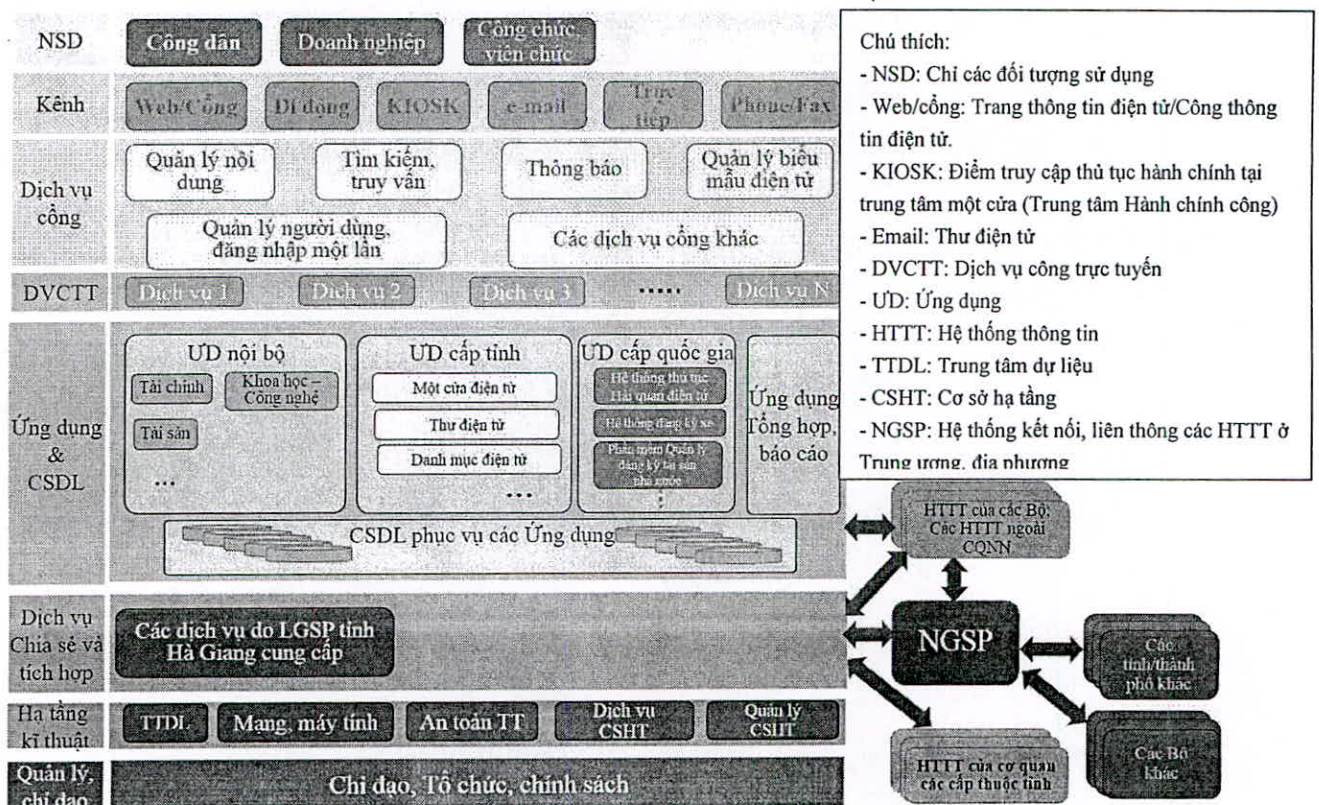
NSD
Công dân
Doanh nghiệp
Công chức viên chức

Kênh
Web/Cổng
Di động
KIOSK
e-mail
Trực tiếp
Phone/Fax

Dịch vụ cổng
Quản lý nội dung
Tìm kiếm, truy vấn
Thông báo
Quản lý biểu mẫu điện tử
Quản lý người dùng, đăng nhập một lần
Các dịch vụ cổng khác

DVCTT
Dịch vụ 1
Dịch vụ 2
Dịch vụ 3
.....
Dịch vụ N

Ứng dụng & CSDL
ỨD nội bộ
Tài chính
Khoa học – Công nghệ
Tài sản
...
ỨD cấp tỉnh
Một cửa điện tử
Thư điện tử
Danh mục điện tử
...
ỨD cấp quốc gia
Hệ thống thủ tục Hải quan điện tử
Hệ thống đăng ký xe
Phần mềm Quản lý đăng ký tài sản nhà nước
⋮
Ứng dụng Tổng hợp, báo cáo
CSDL phục vụ các Ứng dụng

Dịch vụ Chia sẻ và tích hợp
Các dịch vụ do LGSP tỉnh Hà Giang cung cấp

Hạ tầng kĩ thuật
TTDL
Mạng, máy tính
An toàn TT
Dịch vụ CSHT
Quản lý CSHT

Quản lý, chỉ đạo
Chỉ đạo, Tổ chức, chính sách

HTTT của các Bộ; Các HTTT ngoài CQNN
NGSP
Các tỉnh/thành phố khác
Các Bộ khác
HTTT của cơ quan các cấp thuộc tỉnh

Chú thích:
- NSD: Chỉ các đối tượng sử dụng
- Web/cổng: Trang thông tin điện tử/Công thông tin điện tử.
- KIOSK: Điểm truy cập thủ tục hành chính tại trung tâm một cửa (Trung tâm Hành chính công)
- Email: Thư điện tử
- DVCTT: Dịch vụ công trực tuyến
- ƯD: Ứng dụng
- HTTT: Hệ thống thông tin
- TTDL: Trung tâm dự liệu
- CSHT: Cơ sở hạ tầng
- NGSP: Hệ thống kết nối, liên thông các HTTT ở Trung ương, địa phương